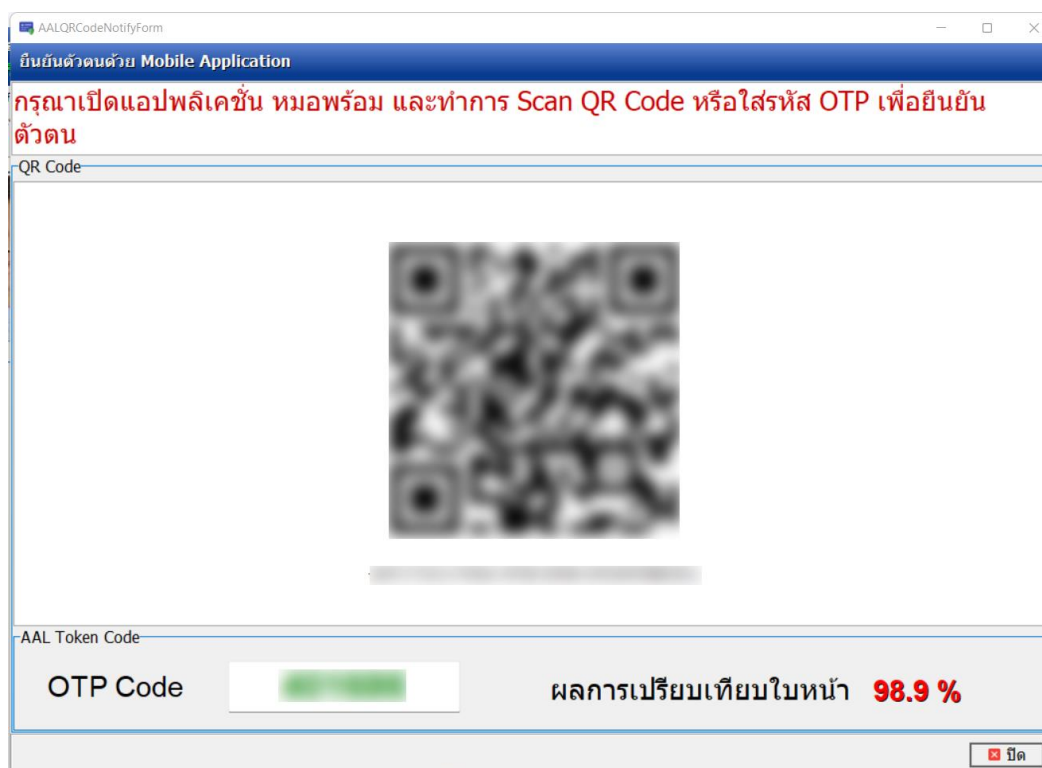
AALQRCodeNotifyForm

ยืนยันตัวตนด้วย Mobile Application

กรุณาเปิดแอปพลิเคชั่น หมอพร้อม และทำการ Scan QR Code หรือใส่รหัส OTP เพื่อยืนยันตัวตน

QR Code

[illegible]

AAL Token Code

OTP Code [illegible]

ผลการเปรียบเทียบใบหน้า 98.9 %

ปิด